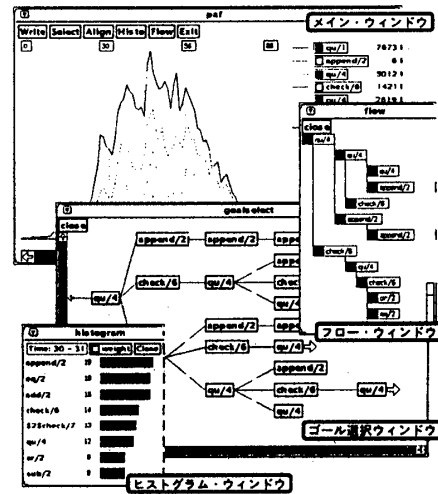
paf

メイン・ウィンドウ

Write Select Align Histo Flow Exit

0 30 58 88

qu/1 78731
append/2 61
qu/4 30121
check/6 14211
qu/4 7819

flow

close

qu/4
qu/4
qu/4
append/2
check/6
append/2
append/2
check/6
qu/4
check/6
or/2
sub/2

goalselect

close

append/2
append/2
appe
qu/4
check/6
qu/4
check
appe
qu/4
append/2
check/6
qu/4
append/2
check/6
qu/4
qu/4

フロー・ウィンドウ

histogram

Time: 30 - 31 weight Close

append/2 18
eq/2 18
add/2 15
check/6 14
$2$check/7 13
qu/4 12
or/2 8
sub/2 8

ゴール選択ウィンドウ

ヒストグラム・ウィンドウ